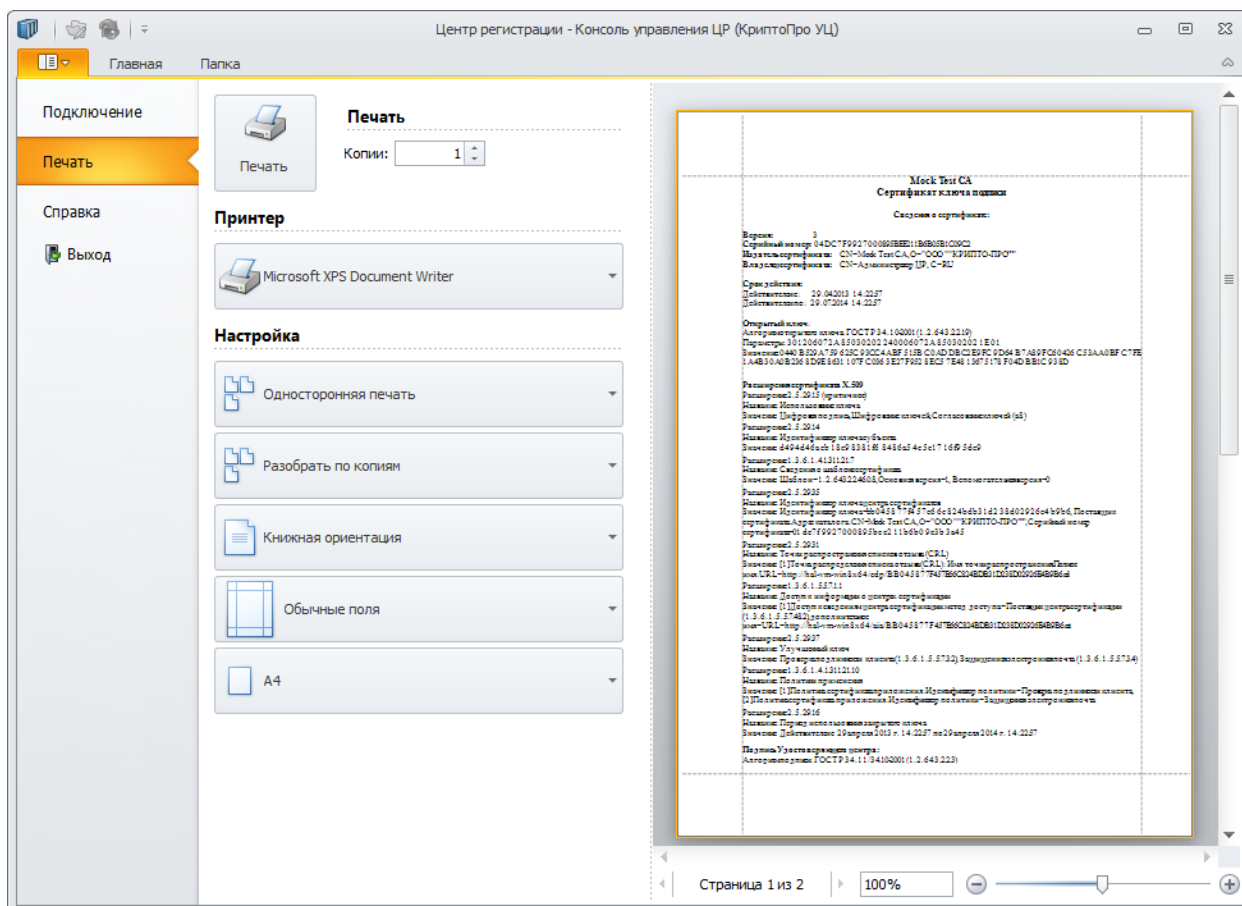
Центр регистрации - Консоль управления ЦР (КриптоПро УЦ)

Главная
Папка

Подключение
Печать
Справка
Выход

Печать
Печать
Копии: 1

Принтер
Microsoft XPS Document Writer

Настройка
Односторонняя печать
Разобрать по копиям
Книжная ориентация
Обычные поля
А4

Mock Test CA
Сертификат ключа подписи

Сведения о сертификате:

Версия: 3
Серийный номер: 04DC7F992700089BEE11B6B05B1C09C2
Издатель сертификата: CN=Mock Test CA, O="OOO ""КРИПТО-ПРО"""
Владелец сертификата: CN=Администратор ЦР, C=RU

Срок действия:
Действителен с: 29.04.2013 14:22:57
Действителен по: 29.07.2014 14:22:57

Открытый ключ:
Алгоритм открытого ключа ГОСТ Р 34.10-2001 (1.2.643.2.2.19)
Параметры: 301206072A85030202240006072A850302021E01
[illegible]

Расширения сертификата X.509
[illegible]

Подпись Удостоверяющего центра:
Алгоритм подписи ГОСТ Р 34.11/34.10-2001 (1.2.643.2.2.3)

Страница 1 из 2
100%